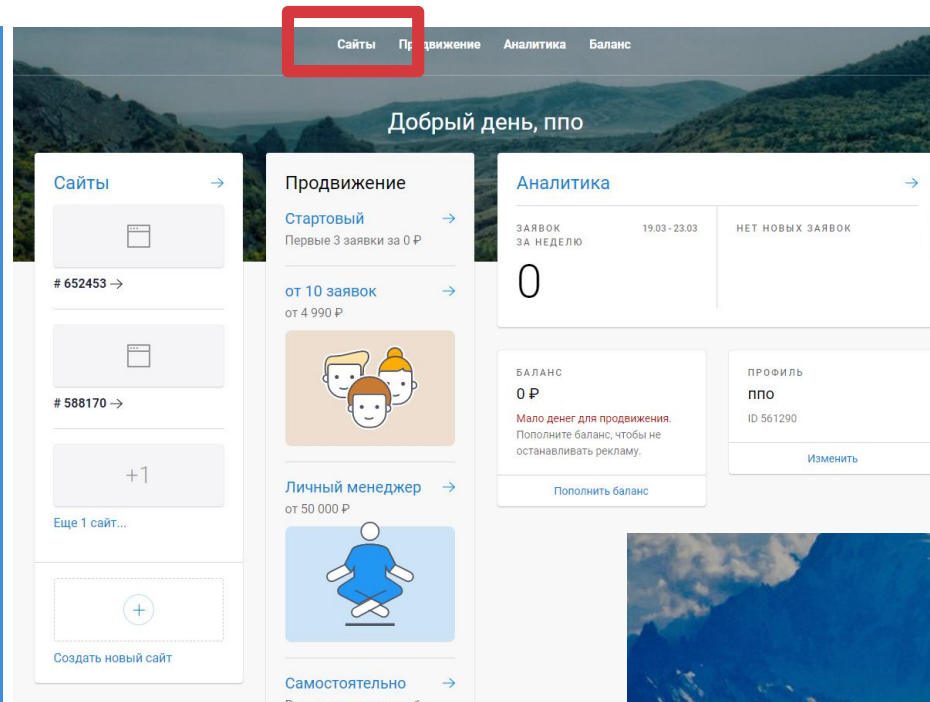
Сайты Продвижение Аналитика Баланс

Добрый день, ппо

Сайты →

# 652453 →

# 588170 →

+1

Еще 1 сайт...

+

Создать новый сайт

Продвижение

Стартовый →
Первые 3 заявки за 0 ₽

от 10 заявок →
от 4 990 ₽

Личный менеджер →
от 50 000 ₽

Самостоятельно →

Аналитика →

ЗАЯВОК ЗА НЕДЕЛЮ 19.03 - 23.03
0

НЕТ НОВЫХ ЗАЯВОК

БАЛАНС
0 ₽
Мало денег для продвижения.
Пополните баланс, чтобы не останавливать рекламу.

Пополнить баланс

ПРОФИЛЬ
ппо
ID 561290

Изменить